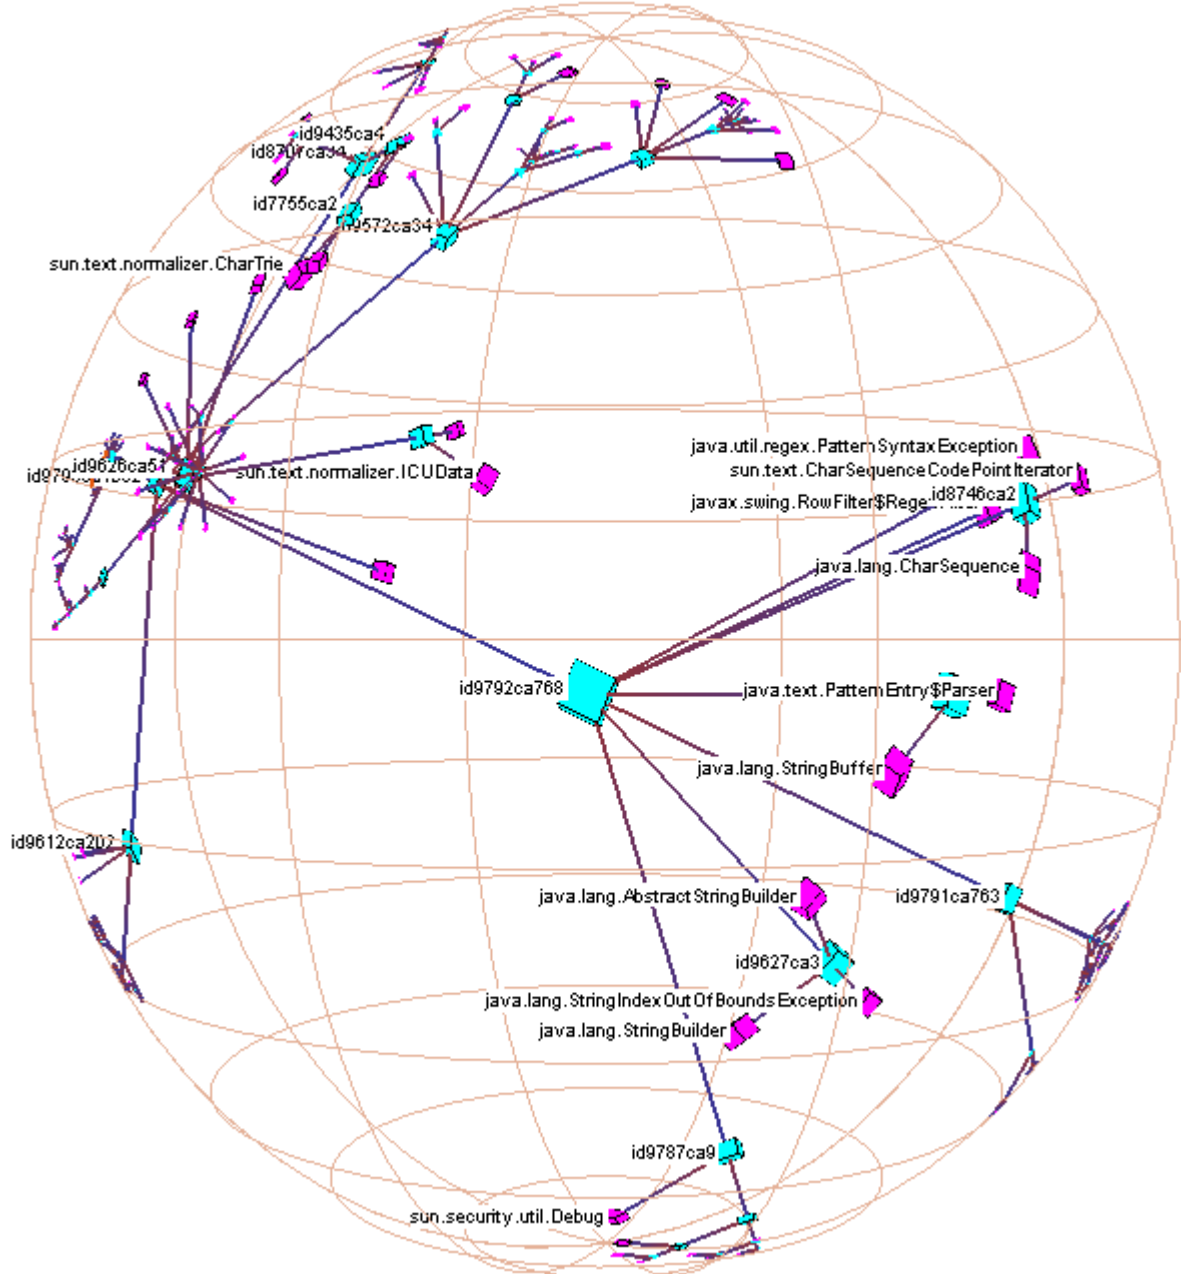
id9435ca4
id870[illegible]ca34
id7755ca2
id9572ca34
sun.text.normalizer.CharTrie
id970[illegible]
id9626ca51
sun.text.normalizer.ICUData
java.util.regex.PatternSyntaxException
sun.text.CharSequenceCodePointIterator
javax.swing.RowFilter$Rege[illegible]
id8746ca2
java.lang.CharSequence
id9792ca768
java.text.PatternEntry$Parser
java.lang.StringBuffer
id9612ca202
java.lang.AbstractStringBuilder
id9791ca763
id9627ca3
java.lang.StringIndexOutOfBoundsException
java.lang.StringBuilder
id9787ca9
sun.security.util.Debug